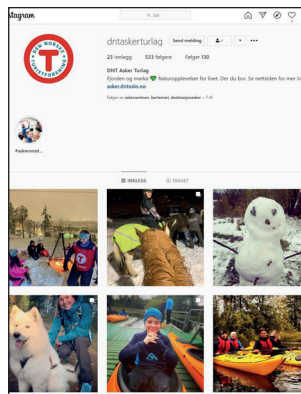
stagram

Søk

DEN NORSKE TURISTFORENING

dntaskerturlag

Send melding

23 innlegg 533 følgere Følger 130

DNT Asker Turlag

Fjorden og marka 💚 Naturopplevelser for livet. Der du bor. Se nettsiden for mer in

asker.dntoslo.no

Følges av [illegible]

Padleområd...

INNLEGG

TAGGET